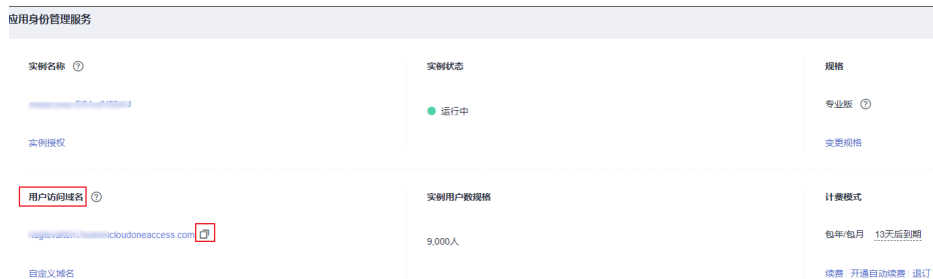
应用身份管理服务

实例名称 ⑦

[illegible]

实例授权

实例状态

运行中

规格

专业版 ⑦

变更规格

用户访问域名 ⑦

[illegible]cloudoneaccess.com

自定义域名

实例用户数规格

9,000人

计费模式

包年/包月 13天后到期

续费 | 开通自动续费 | 退订